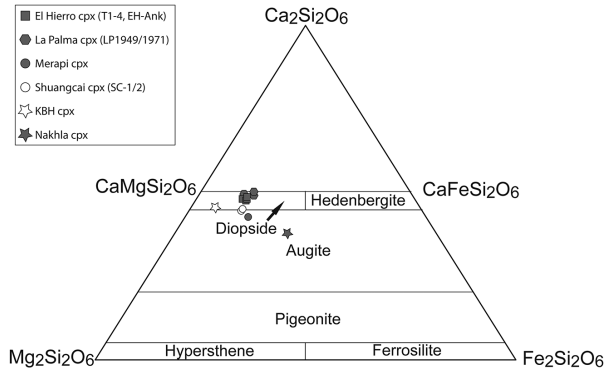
El Hierro cpx (T1-4, EH-Ank)
La Palma cpx (LP1949/1971)
Merapi cpx
Shuangcai cpx (SC-1/2)
KBH cpx
Nakhla cpx

$Ca_2Si_2O_6$

$CaMgSi_2O_6$

Hedenbergite

$CaFeSi_2O_6$

Diopside

Augite

Pigeonite

$Mg_2Si_2O_6$

Hypersthene

Ferrosilite

$Fe_2Si_2O_6$